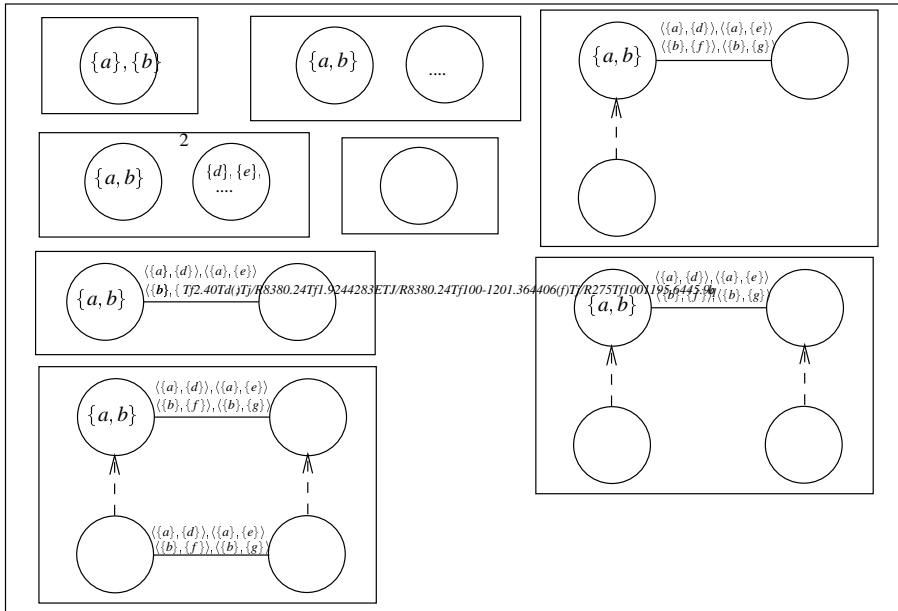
$\{a\},\{b\}$

$\{a,b\}$

....

$\langle\{a\},\{d\}\rangle,\langle\{a\},\{e\}\rangle$
$\langle\{b\},\{f\}\rangle,\langle\{b\},\{g\}\rangle$

$\{a,b\}$

2

$\{a,b\}$

$\{d\},\{e\},$
....

$\{a,b\}$

$\langle\{a\},\{d\}\rangle,\langle\{a\},\{e\}\rangle$
$\langle\{b\},\{$ Tf2.40Td()Tj/R8380.24Tf1.9244283ETJ/R8380.24Tf100-1201.364406(f)Tj/R275Tf1001195.6445.9q

$\langle\{a\},\{d\}\rangle,\langle\{a\},\{e\}\rangle$
$\langle\{b\},\{f\}\rangle,\langle\{b\},\{g\}\rangle$

$\{a,b\}$

$\langle\{a\},\{d\}\rangle,\langle\{a\},\{e\}\rangle$
$\langle\{b\},\{f\}\rangle,\langle\{b\},\{g\}\rangle$

$\{a,b\}$

$\langle\{a\},\{d\}\rangle,\langle\{a\},\{e\}\rangle$
$\langle\{b\},\{f\}\rangle,\langle\{b\},\{g\}\rangle$